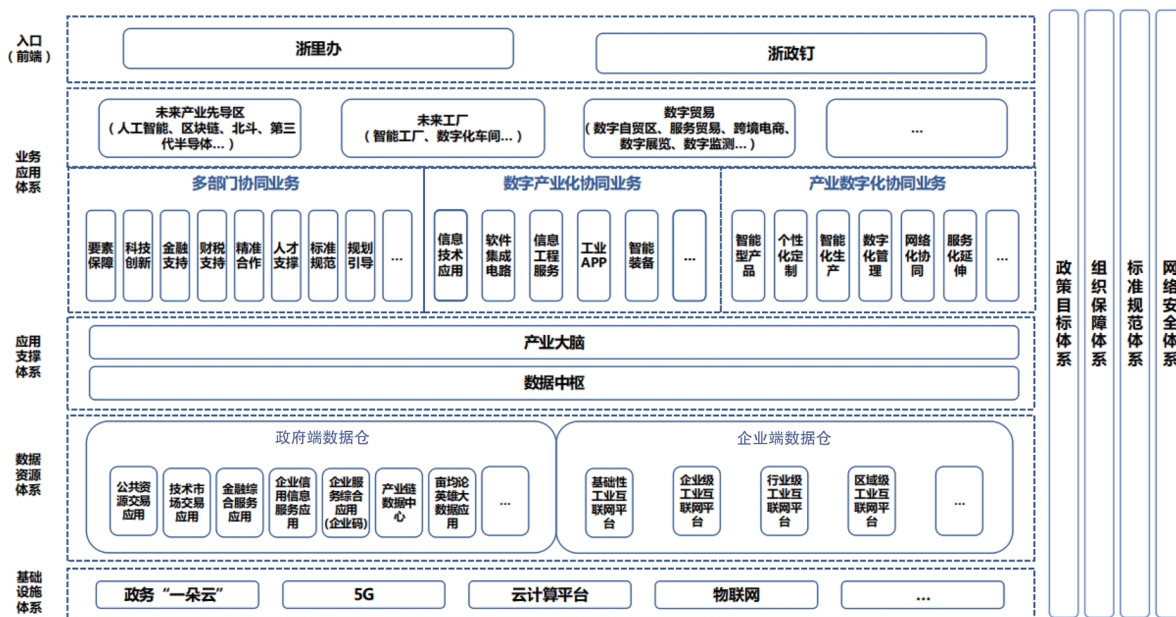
入口
（前端）

浙里办

浙政钉

业务
应用
体系

未来产业先导区
（人工智能、区块链、北斗、第三代半导体…）

未来工厂
（智能工厂、数字化车间…）

数字贸易
（数字自贸区、服务贸易、跨境电商、数字展览、数字监测…）

…

多部门协同业务

要素保障

科技创新

金融支持

财税支持

精准合作

人才支撑

标准规范

规划引导

…

数字产业化协同业务

信息技术应用

软件集成电路

信息工程服务

工业APP

智能装备

…

产业数字化协同业务

智能型产品

个性化定制

智能化生产

数字化管理

网络化协同

服务化延伸

…

应用
支撑
体系

产业大脑

数据中枢

数据
资源
体系

政府端数据仓

公共资源交易应用

技术市场交易应用

金融综合服务应用

企业信用信息服务应用

企业服务综合应用（企业码）

产业链数据中心

亩均论英雄大数据应用

…

企业端数据仓

基础性工业互联网平台

企业级工业互联网平台

行业级工业互联网平台

区域级工业互联网平台

…

基础
设施
体系

政务“一朵云”

5G

云计算平台

物联网

…

政策目标体系

组织保障体系

标准规范体系

网络安全体系